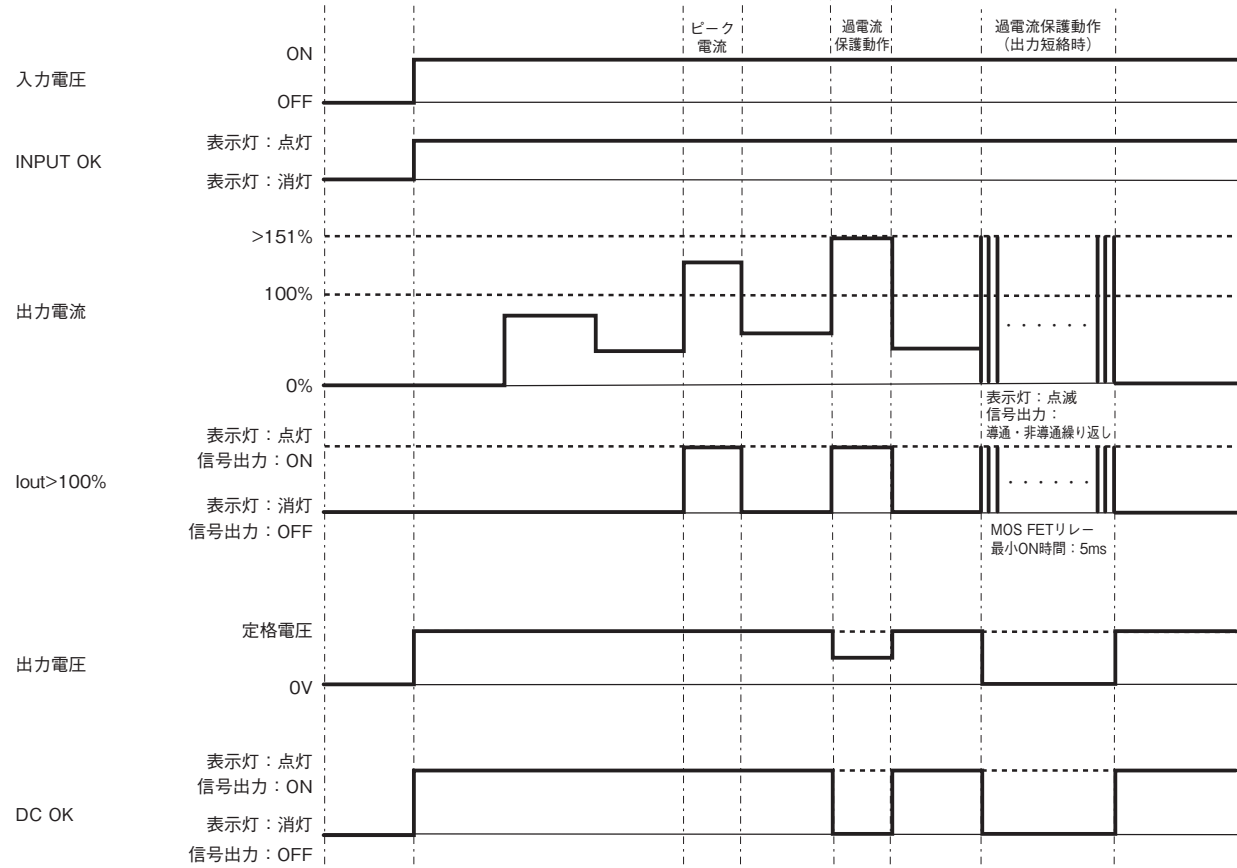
ピーク電流

過電流保護動作

過電流保護動作（出力短絡時）

入力電圧

ON

OFF

INPUT OK

表示灯：点灯

表示灯：消灯

出力電流

>151%

100%

0%

. . . . . .

表示灯：点滅
信号出力：
導通・非導通繰り返し

Iout>100%

表示灯：点灯
信号出力：ON

表示灯：消灯
信号出力：OFF

. . . . . .

MOS FETリレー
最小ON時間：5ms

出力電圧

定格電圧

0V

DC OK

表示灯：点灯
信号出力：ON

表示灯：消灯
信号出力：OFF